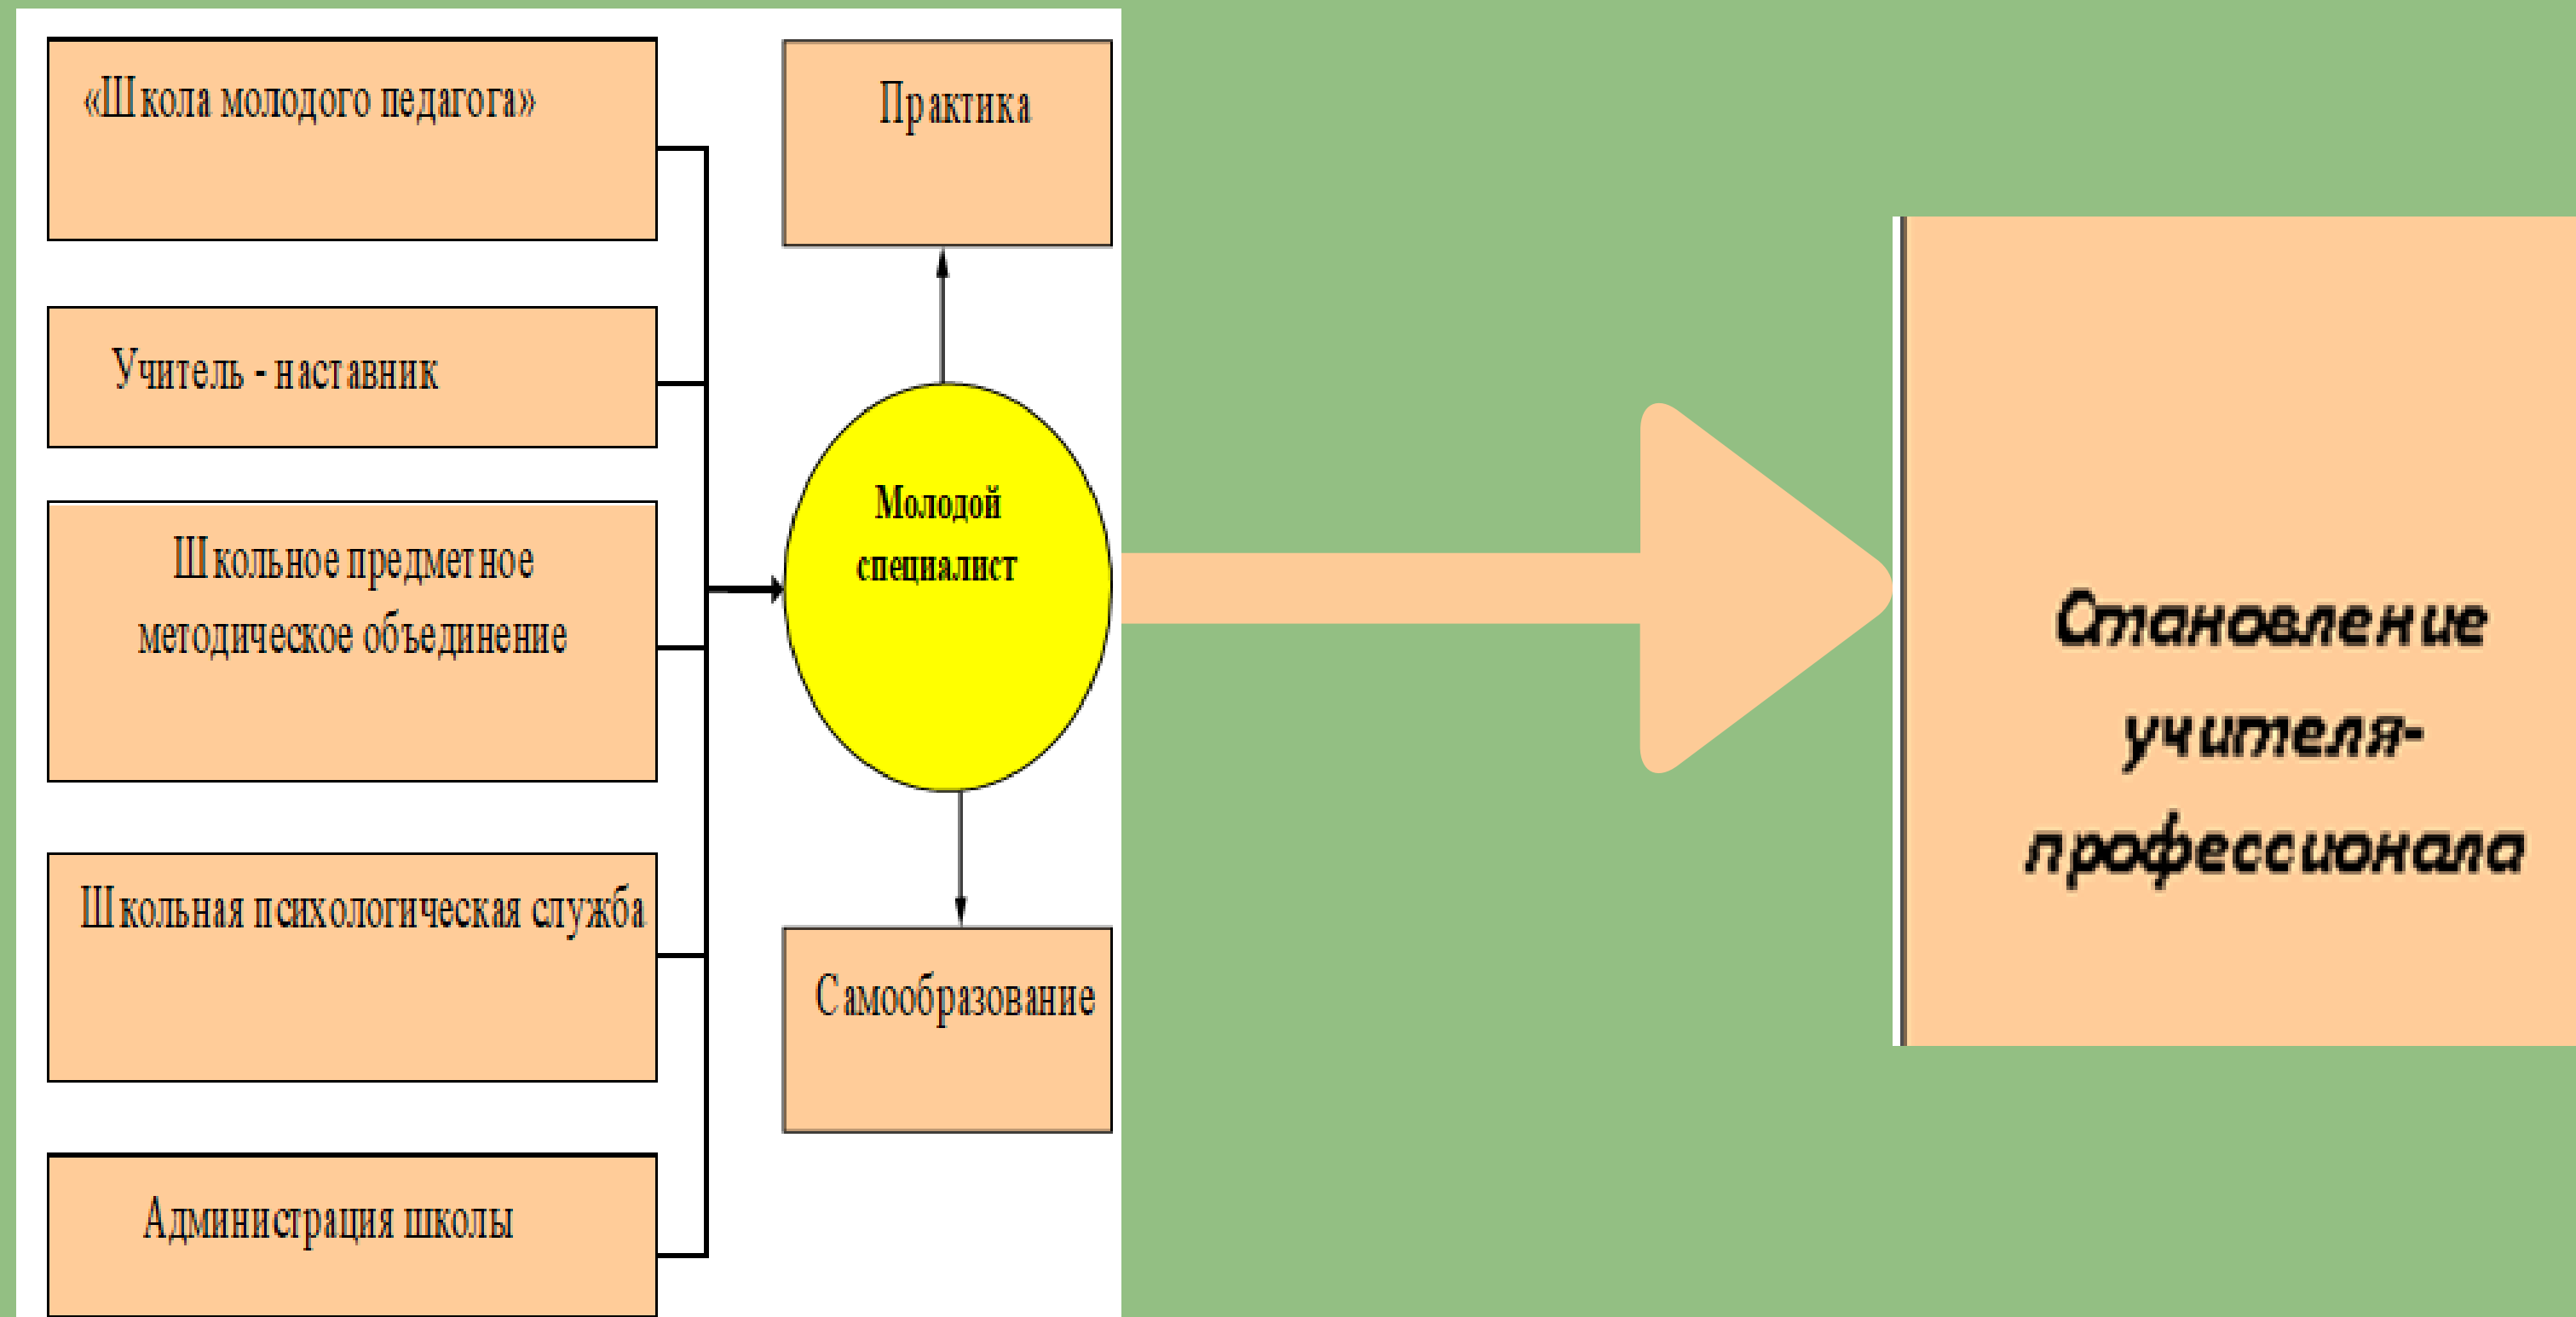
«Школа молодого педагога»

Учитель - наставник

Школьное предметное методическое объединение

Школьная психологическая служба

Администрация школы

Практика

Молодой специалист

Самообразование

Становление учителя-профессионала